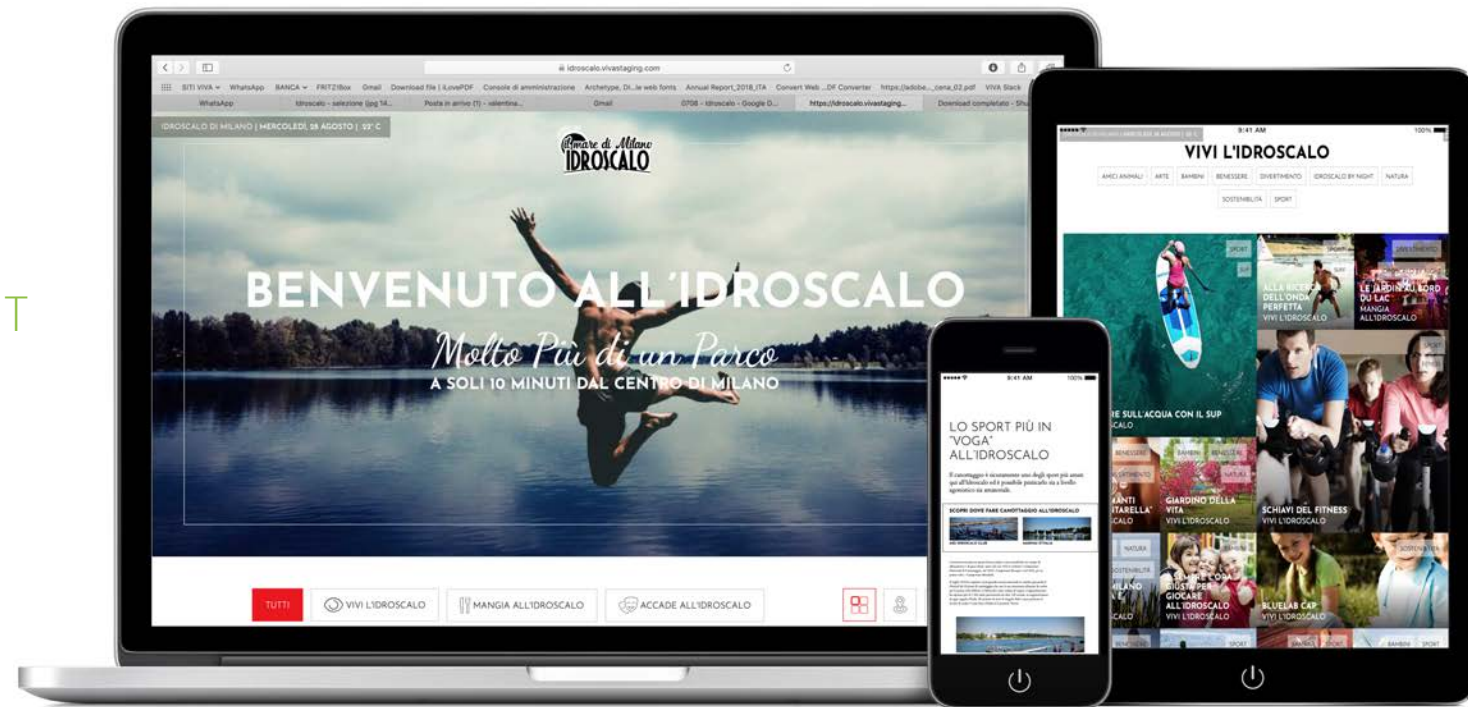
T

idroscalo.vivastaging.com

SITI VIVA WhatsApp BANCA FRITZ!Box Gmail Download file | iLovePDF Console di amministrazione Archetype, Di...ie web fonts Annual Report_2018_ITA Convert Web ...DF Converter https://adobe..._cena_02.pdf VIVA Slack

WhatsApp Idroscalo - selezione (jpg 14... Posta in arrivo (1) - valentina... Gmail 0708 - Idroscalo - Google D... https://idroscalo.vivastaging... Download completato - Shu

IDROSCALO DI MILANO | MERCOLEDÌ, 28 AGOSTO | 32° C

il mare di Milano IDROSCALO

BENVENUTO ALL'IDROSCALO

Molto Più di un Parco

A SOLI 10 MINUTI DAL CENTRO DI MILANO

TUTTI VIVI L'IDROSCALO MANGIA ALL'IDROSCALO ACCADE ALL'IDROSCALO

9:41 AM 100%

LO SPORT PIÙ IN "VOGA" ALL'IDROSCALO

Il canottaggio è sicuramente uno degli sport più amati qui all'Idroscalo ed è possibile praticarlo sia a livello agonistico sia amatoriale.

SCOPRI DOVE FARE CANOTTAGGIO ALL'IDROSCALO

9:41 AM 100%

VIVI L'IDROSCALO

AMICI ANIMALI ARTE BAMBINI BENESSERE DIVERTIMENTO IDROSCALO BY NIGHT NATURA SOSTENIBILITÀ SPORT

SPORT

RE SULL'ACQUA CON IL SUP
CALO

SPORT

ALLA RICERCA DELL'ONDA PERFETTA
VIVI L'IDROSCALO

DIVERTIMENTO

LE JARDIN AU BORD DU LAC
MANGIA ALL'IDROSCALO

SPORT

BENESSERE DIVERTIMENTO

BAMBINI BENESSERE NATURA

GIARDINO DELLA VITA
VIVI L'IDROSCALO

SCHIAVI DEL FITNESS
VIVI L'IDROSCALO

NATURA SOSTENIBILITÀ

GIOCARE ALL'IDROSCALO
VIVI L'IDROSCALO

SOSTENIBILITÀ

BLUELAB CAP
VIVI L'IDROSCALO

SPORT BAMBINI SPORT BAMBINI SPORT